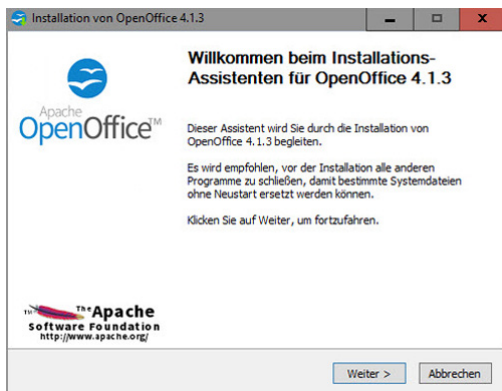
Installation von OpenOffice 4.1.3

Apache
OpenOffice™

Willkommen beim Installations-Assistenten für OpenOffice 4.1.3

Dieser Assistent wird Sie durch die Installation von OpenOffice 4.1.3 begleiten.

Es wird empfohlen, vor der Installation alle anderen Programme zu schließen, damit bestimmte Systemdateien ohne Neustart ersetzt werden können.

Klicken Sie auf Weiter, um fortzufahren.

TM The Apache
Software Foundation
http://www.apache.org/

Weiter >
Abbrechen